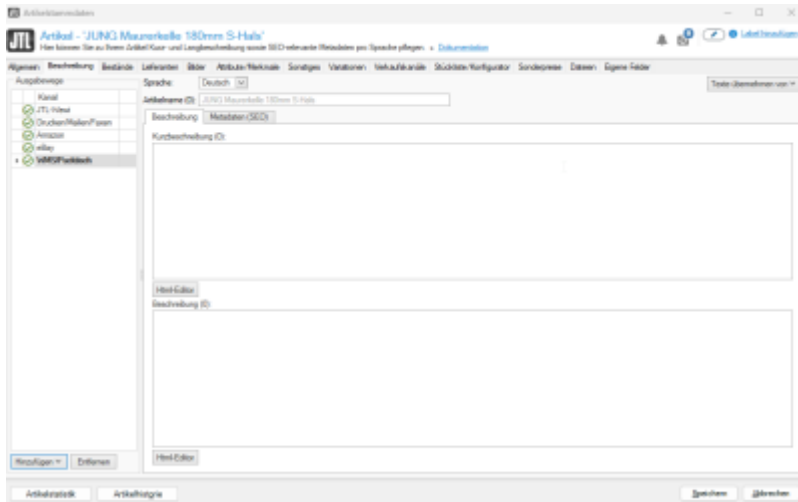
Artikelstammdaten

JTL

Artikel - 'JUNG Maurerkelle 180mm S-Hals'

Hier können Sie zu Ihrem Artikel Kurz- und Langbeschreibung sowie SEO-relevante Metadaten pro Sprache pflegen. » Dokumentation

Label hinzufügen

Allgemein | Beschreibung | Bestände | Lieferanten | Bilder | Attribute/Merkmale | Sonstiges | Variationen | Verkaufskanäle | Stückliste/Konfigurator | Sonderpreise | Dateien | Eigene Felder

Ausgabewege

| Kanal |
|---|
| JTL-Wawi |
| Drucken/Mailen/Faxen |
| Amazon |
| eBay |
| WMSPlattform |

Sprache: Deutsch

Artikelname (D): JUNG Maurerkelle 180mm S-Hals

Texte übernehmen von

Beschreibung | Metadaten (SEO)

Kurzbeschreibung (D):

Html-Editor

Beschreibung (D):

Html-Editor

Hinzufügen | Entfernen

Artikelstatistik | Artikelhistorie

Speichern | Abbrechen